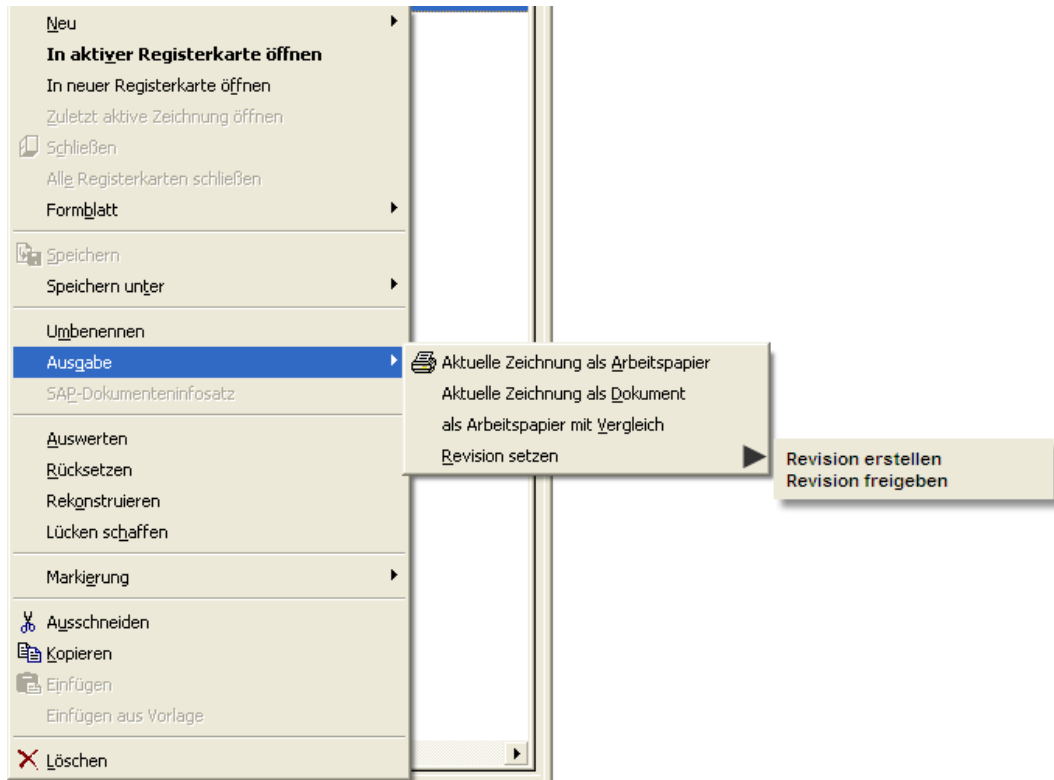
Neu
In aktiver Registerkarte öffnen
In neuer Registerkarte öffnen
Zuletzt aktive Zeichnung öffnen
Schließen
Alle Registerkarten schließen
Formblatt
Speichern
Speichern unter
Umbenennen
Ausgabe
SAP-Dokumenteninfosatz
Auswerten
Rücksetzen
Rekonstruieren
Lücken schaffen
Markierung
Ausschneiden
Kopieren
Einfügen
Einfügen aus Vorlage
Löschen

Aktuelle Zeichnung als Arbeitspapier
Aktuelle Zeichnung als Dokument
als Arbeitspapier mit Vergleich
Revision setzen

Revision erstellen
Revision freigeben